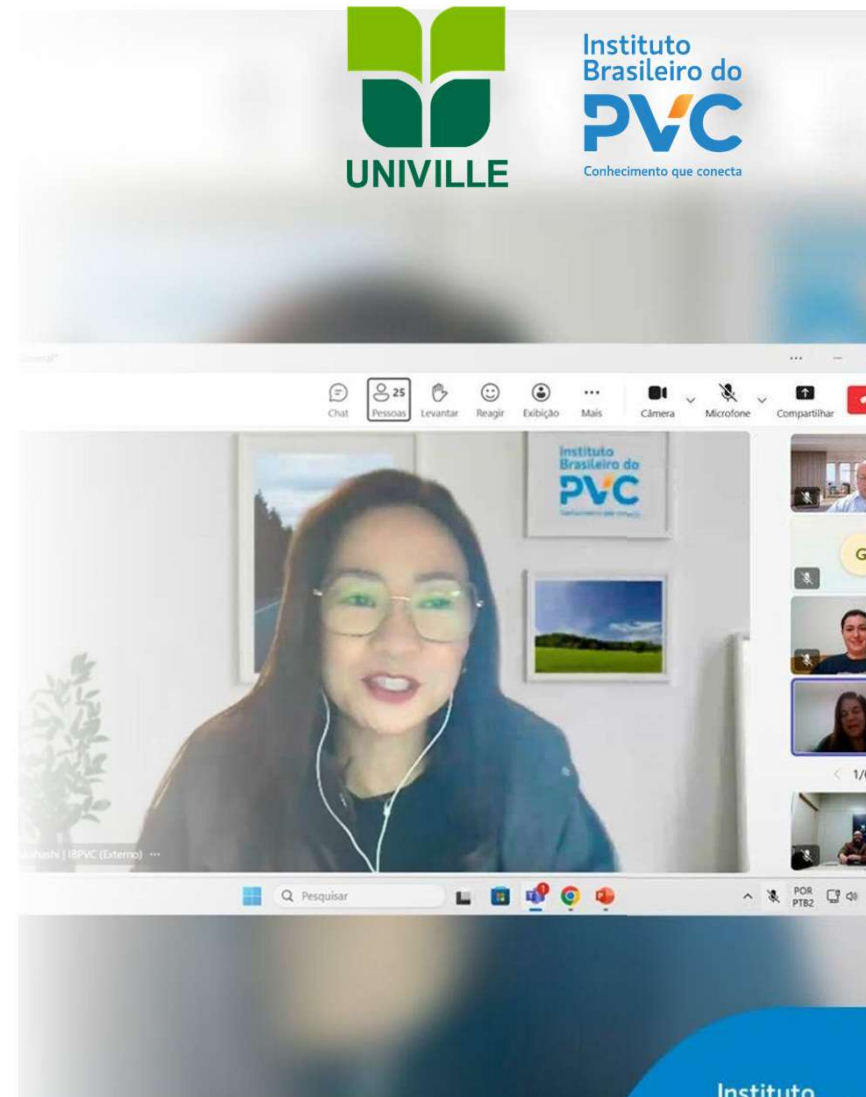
UNIVILLE

Instituto Brasileiro do PVC
Conhecimento que conecta

Geral"

...

Chat
25 Pessoas
Levantar
Reagir
Exibição
Mais
Câmera
Microfone
Compartilhar

Instituto Brasileiro do PVC

G

1/

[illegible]hashi | IBPVC (Externo) ...

Pesquisar

POR PTB2

Instituto